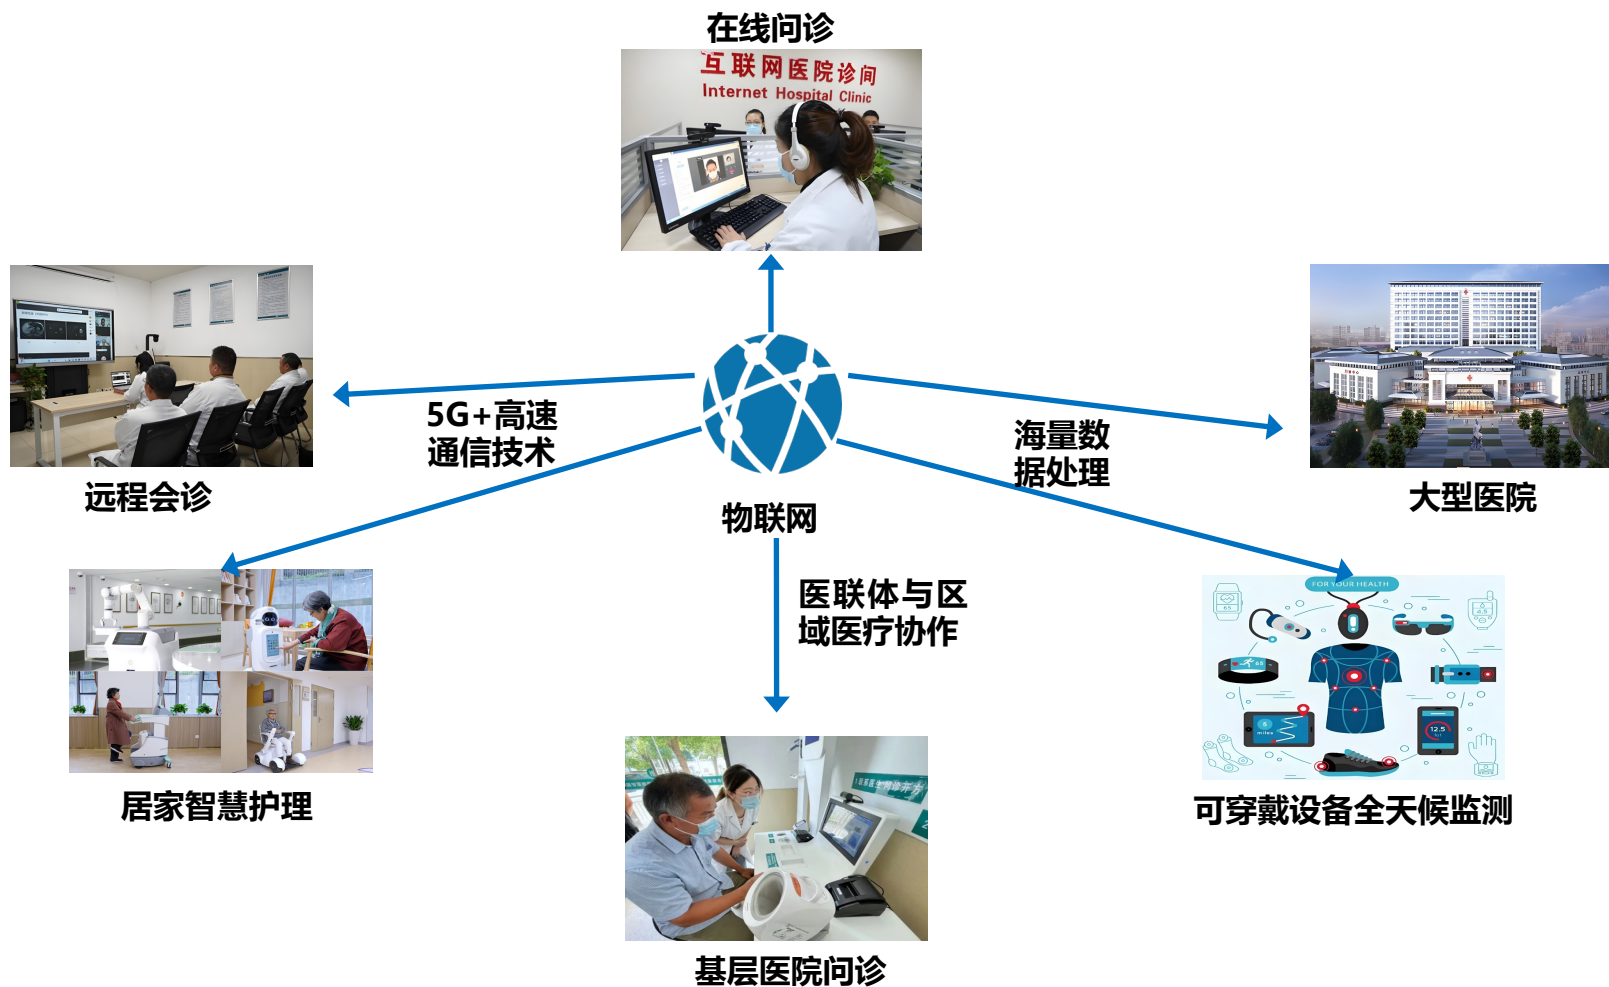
在线问诊

互联网医院诊间
Internet Hospital Clinic

远程会诊

5G+高速
通信技术

物联网

海量数
据处理

大型医院

居家智慧护理

医联体与区
域医疗协作

FOR YOUR HEALTH

可穿戴设备全天候监测

基层医院问诊